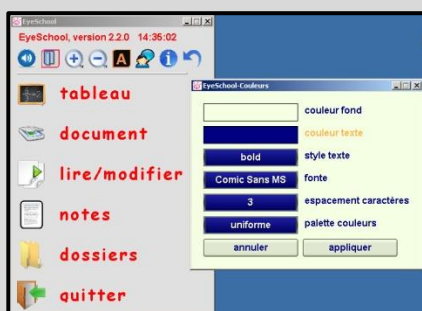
EyeSchool
EyeSchool, version 2.2.0 14:35:02
A
tableau
document
lire/modifier
notes
dossiers
quitter

EyeSchool-Couleurs
couleur fond
couleur texte
bold
style texte
Comic Sans MS
fonte
3
espacement caractères
uniforme
palette couleurs
annuler
appliquer